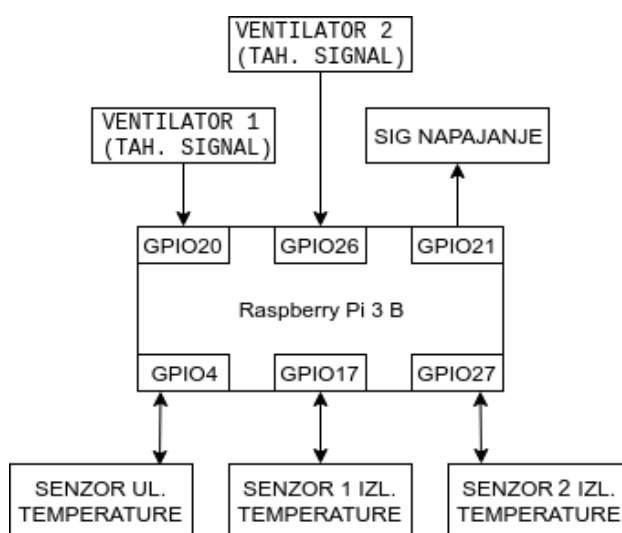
VENTILATOR 2
(TAH. SIGNAL)

VENTILATOR 1
(TAH. SIGNAL)

SIG NAPAJANJE

GPIO20

GPIO26

GPIO21

Raspberry Pi 3 B

GPIO4

GPIO17

GPIO27

SENZOR UL.
TEMPERATURE

SENZOR 1 IZL.
TEMPERATURE

SENZOR 2 IZL.
TEMPERATURE